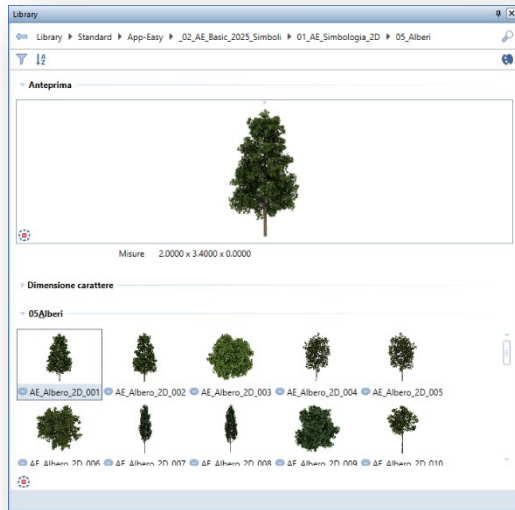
Library

Library ▸ Standard ▸ App-Easy ▸ _02_AE_Basic_2025_Simboli ▸ 01_AE_Simbologia_2D ▸ 05_Alberi

Anteprima

Misure 2.0000 x 3.4000 x 0.0000

Dimensione carattere

05Alberi

AE_Albero_2D_001 AE_Albero_2D_002 AE_Albero_2D_003 AE_Albero_2D_004 AE_Albero_2D_005

AE_Albero_2D_006 AE_Albero_2D_007 AE_Albero_2D_008 AE_Albero_2D_009 AE_Albero_2D_010